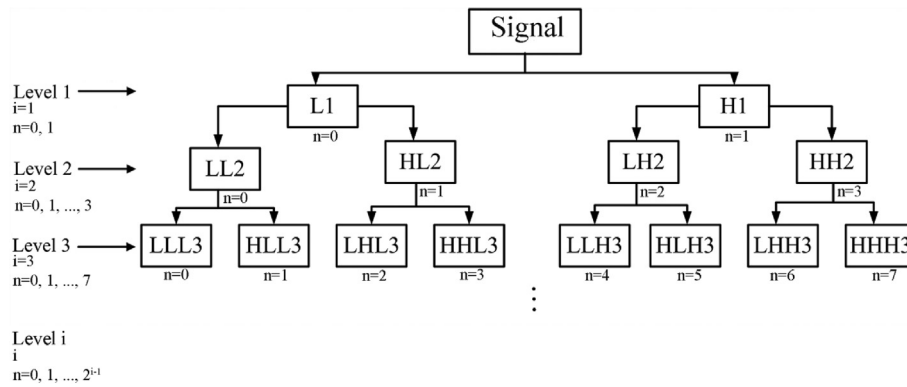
Signal

Level 1
i=1
n=0, 1

L1
n=0

H1
n=1

Level 2
i=2
n=0, 1, ..., 3

LL2
n=0

HL2
n=1

LH2
n=2

HH2
n=3

Level 3
i=3
n=0, 1, ..., 7

LLL3
n=0

HLL3
n=1

LHL3
n=2

HHL3
n=3

LLH3
n=4

HLH3
n=5

LHH3
n=6

HHH3
n=7

⋮

Level i
i
n=0, 1, ..., $2^{i-1}$